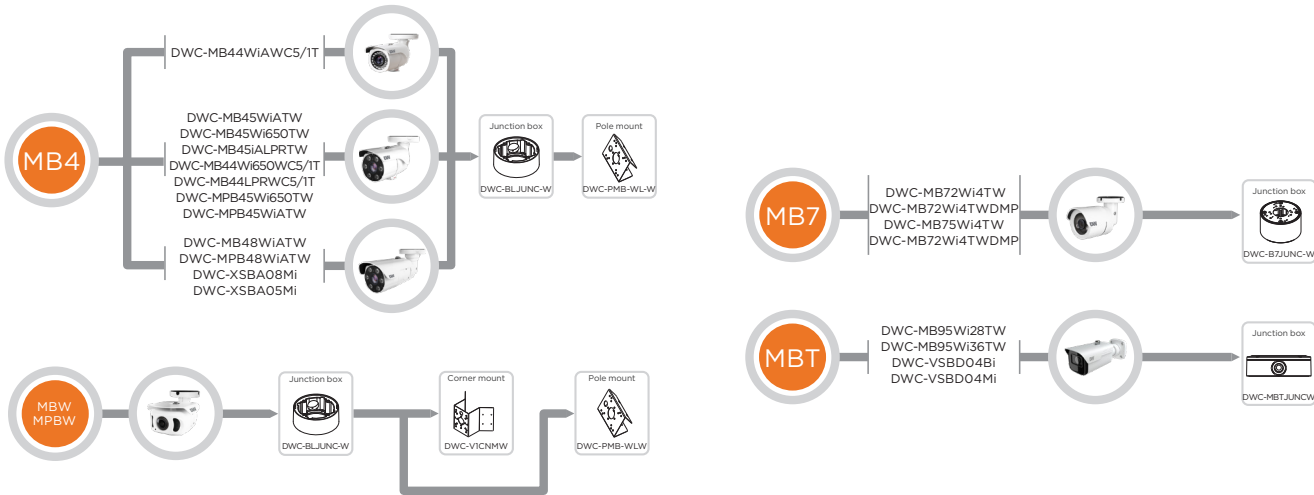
MB4

DWC-MB44WiAWC5/1T

DWC-MB45WiATW
DWC-MB45Wi650TW
DWC-MB45iALPRTW
DWC-MB44Wi650WC5/1T
DWC-MB44LPRWC5/1T
DWC-MPB45Wi650TW
DWC-MPB45WiATW

DWC-MB48WiATW
DWC-MPB48WiATW
DWC-XSBA08Mi
DWC-XSBA05Mi

Junction box
DWC-BLJUNC-W

Pole mount
DWC-PMB-WL-W

MB7

DWC-MB72Wi4TW
DWC-MB72Wi4TWDMP
DWC-MB75Wi4TW
DWC-MB72Wi4TWDMP

Junction box
DWC-B7JUNC-W

MBT

DWC-MB95Wi28TW
DWC-MB95Wi36TW
DWC-VSBD04Bi
DWC-VSBD04Mi

Junction box
DWC-MBTJUNCW

MBW
MPBW

Junction box
DWC-BLJUNC-W

Corner mount
DWC-V1CNMW

Pole mount
DWC-PMB-WLW